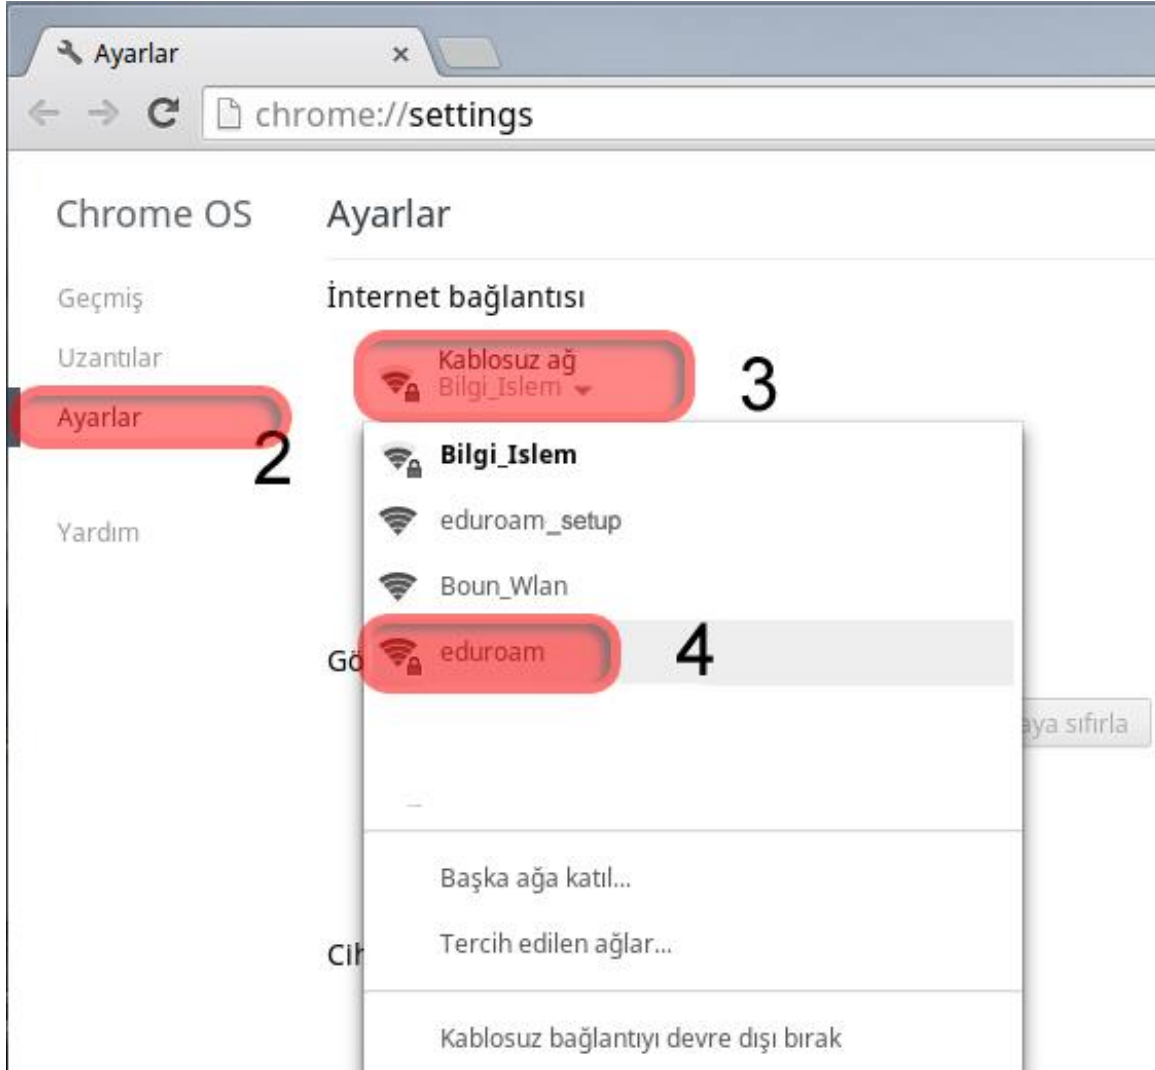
Ayarlar ×

chrome://settings

Chrome OS

Geçmiş

Uzantılar

Ayarlar

2

Yardım

Ayarlar

İnternet bağlantısı

Kablosuz ağ
Bilgi_Islem

3

Bilgi_Islem

eduroam_setup

Boun_Wlan

eduroam

4

Gö

aya sıfırla

Başka ağa katıl...

Tercih edilen ağlar...

Cih

Kablosuz bağlantıyı devre dışı bırak